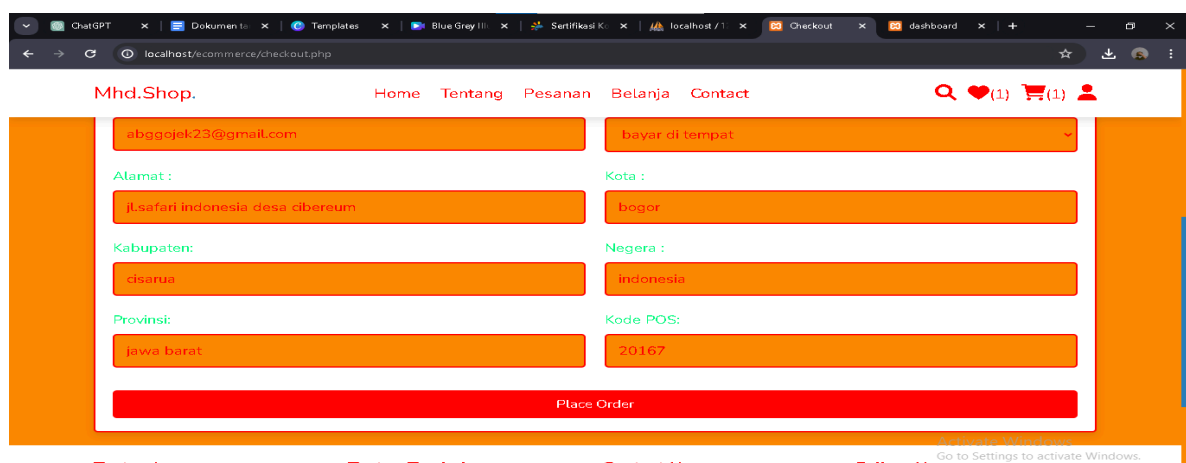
ChatGPT × | Dokumen ta × | Templates × | Blue Grey Ill × | Sertifikasi K × | localhost / × | Checkout × | dashboard × | +

localhost/ecommerce/checkout.php

Mhd.Shop.

Home Tentang Pesanan Belanja Contact

(1) (1)

abggojek23@gmail.com

bayar di tempat

Alamat :

jl.safari indonesia desa cibereum

Kota :

bogor

Kabupaten:

cisarua

Negera :

indonesia

Provinsi:

jawa barat

Kode POS:

20167

Place Order

Activate Windows
Go to Settings to activate Windows.